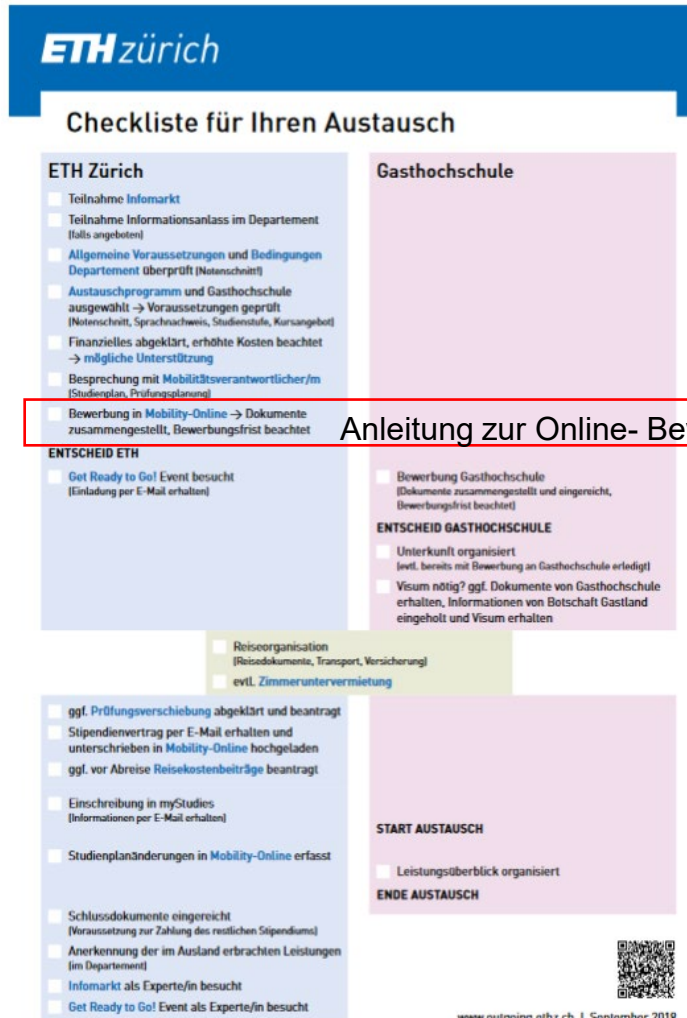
ETH zürich

Checkliste für Ihren Austausch

ETH Zürich

Teilnahme Infomarkt

Teilnahme Informationsanlass im Departement (falls angeboten)

Allgemeine Voraussetzungen und Bedingungen Departement überprüft (Notenschnitt!)

Austauschprogramm und Gasthochschule ausgewählt → Voraussetzungen geprüft (Notenschnitt, Sprachnachweis, Studienstufe, Kursangebot)

Finanzielles abgeklärt, erhöhte Kosten beachtet → mögliche Unterstützung

Besprechung mit Mobilitätsverantwortlicher/m (Studienplan, Prüfungsplanung)

Bewerbung in Mobility-Online → Dokumente zusammengestellt, Bewerbungsfrist beachtet

Anleitung zur Online- Be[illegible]

ENTSCHEID ETH

Get Ready to Go! Event besucht (Einladung per E-Mail erhalten)

Gasthochschule

Bewerbung Gasthochschule (Dokumente zusammengestellt und eingereicht, Bewerbungsfrist beachtet)

ENTSCHEID GASTHOCHSCHULE

Unterkunft organisiert (evtl. bereits mit Bewerbung an Gasthochschule erledigt)

Visum nötig? ggf. Dokumente von Gasthochschule erhalten, Informationen von Botschaft Gastland eingeholt und Visum erhalten

Reiseorganisation (Reisedokumente, Transport, Versicherung)

evtl. Zimmeruntervermietung

ggf. Prüfungsverschiebung abgeklärt und beantragt

Stipendienvertrag per E-Mail erhalten und unterschrieben in Mobility-Online hochgeladen

ggf. vor Abreise Reisekostenbeiträge beantragt

Einschreibung in myStudies (Informationen per E-Mail erhalten)

Studienplanänderungen in Mobility-Online erfasst

START AUSTAUSCH

Leistungsüberblick organisiert

ENDE AUSTAUSCH

Schlussdokumente eingereicht (Voraussetzung zur Zahlung des restlichen Stipendiums)

Anerkennung der im Ausland erbrachten Leistungen (im Departement)

Infomarkt als Experte/in besucht

Get Ready to Go! Event als Experte/in besucht

www.outgoing.ethz.ch | September 2019